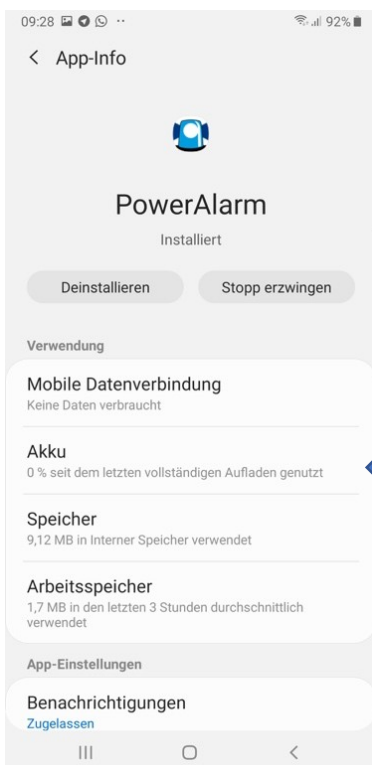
09:28 92%

< App-Info

PowerAlarm

Installiert

Deinstallieren

Stopp erzwingen

Verwendung

Mobile Datenverbindung
Keine Daten verbraucht

Akku
0 % seit dem letzten vollständigen Aufladen genutzt

Speicher
9,12 MB in Interner Speicher verwendet

Arbeitsspeicher
1,7 MB in den letzten 3 Stunden durchschnittlich verwendet

App-Einstellungen

Benachrichtigungen
Zugelassen